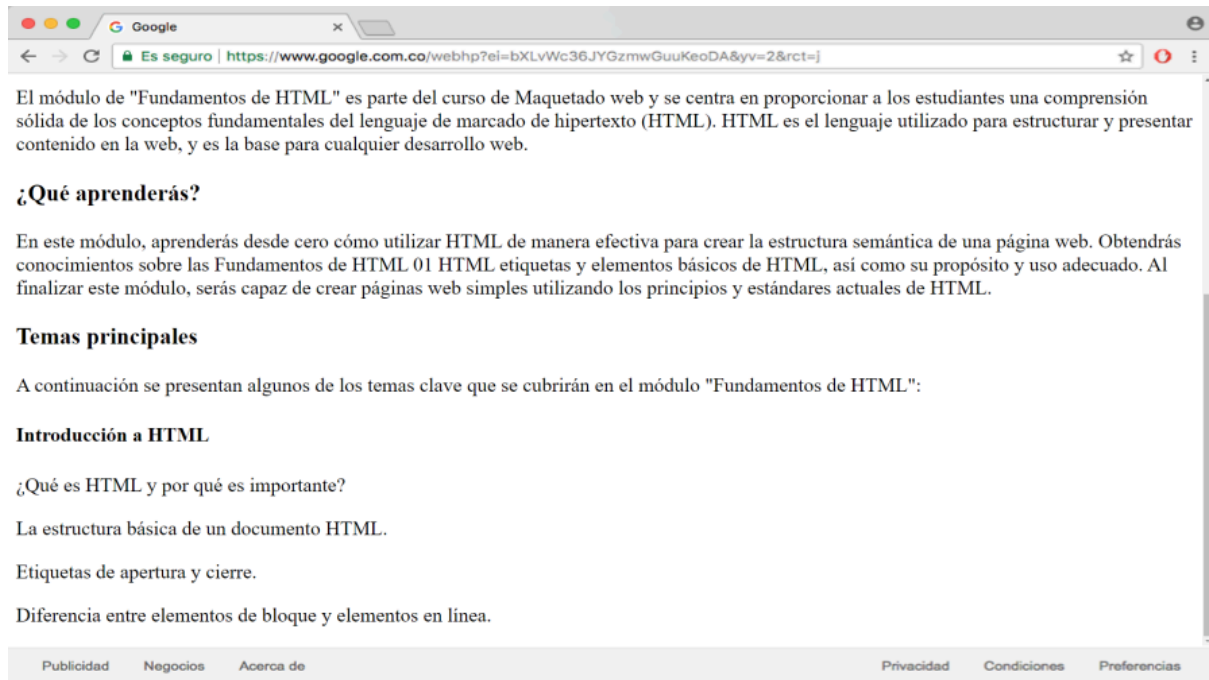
Google
×
Es seguro | https://www.google.com.co/webhp?ei=bXLvWc36JYGzmwGuuKeoDA&yv=2&rct=j

El módulo de "Fundamentos de HTML" es parte del curso de Maquetado web y se centra en proporcionar a los estudiantes una comprensión sólida de los conceptos fundamentales del lenguaje de marcado de hipertexto (HTML). HTML es el lenguaje utilizado para estructurar y presentar contenido en la web, y es la base para cualquier desarrollo web.

¿Qué aprenderás?

En este módulo, aprenderás desde cero cómo utilizar HTML de manera efectiva para crear la estructura semántica de una página web. Obtendrás conocimientos sobre las Fundamentos de HTML 01 HTML etiquetas y elementos básicos de HTML, así como su propósito y uso adecuado. Al finalizar este módulo, serás capaz de crear páginas web simples utilizando los principios y estándares actuales de HTML.

Temas principales

A continuación se presentan algunos de los temas clave que se cubrirán en el módulo "Fundamentos de HTML":

Introducción a HTML

¿Qué es HTML y por qué es importante?

La estructura básica de un documento HTML.

Etiquetas de apertura y cierre.

Diferencia entre elementos de bloque y elementos en línea.

Publicidad Negocios Acerca de Privacidad Condiciones Preferencias